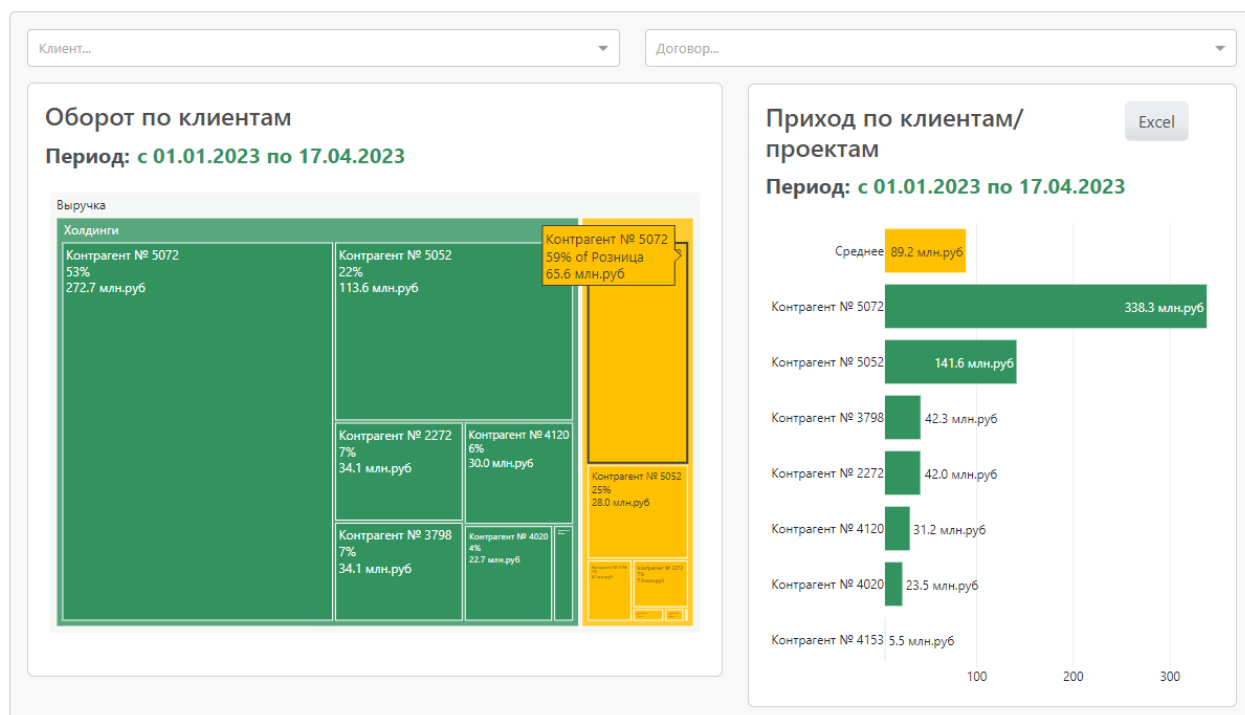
Клиент...

Договор...

Оборот по клиентам

Период: с 01.01.2023 по 17.04.2023

Выручка

Холдинги

Контрагент № 5072
53%
272.7 млн.руб

Контрагент № 5052
22%
113.6 млн.руб

Контрагент № 5072
59% of Розница
65.6 млн.руб

Контрагент № 2272
7%
34.1 млн.руб

Контрагент № 4120
6%
30.0 млн.руб

Контрагент № 3798
7%
34.1 млн.руб

Контрагент № 4020
4%
22.7 млн.руб

Контрагент № 5052
25%
28.0 млн.руб

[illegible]

Приход по клиентам/ проектам

Excel

Период: с 01.01.2023 по 17.04.2023

Среднее 89.2 млн.руб

Контрагент № 5072 338.3 млн.руб

Контрагент № 5052 141.6 млн.руб

Контрагент № 3798 42.3 млн.руб

Контрагент № 2272 42.0 млн.руб

Контрагент № 4120 31.2 млн.руб

Контрагент № 4020 23.5 млн.руб

Контрагент № 4153 5.5 млн.руб

100 200 300